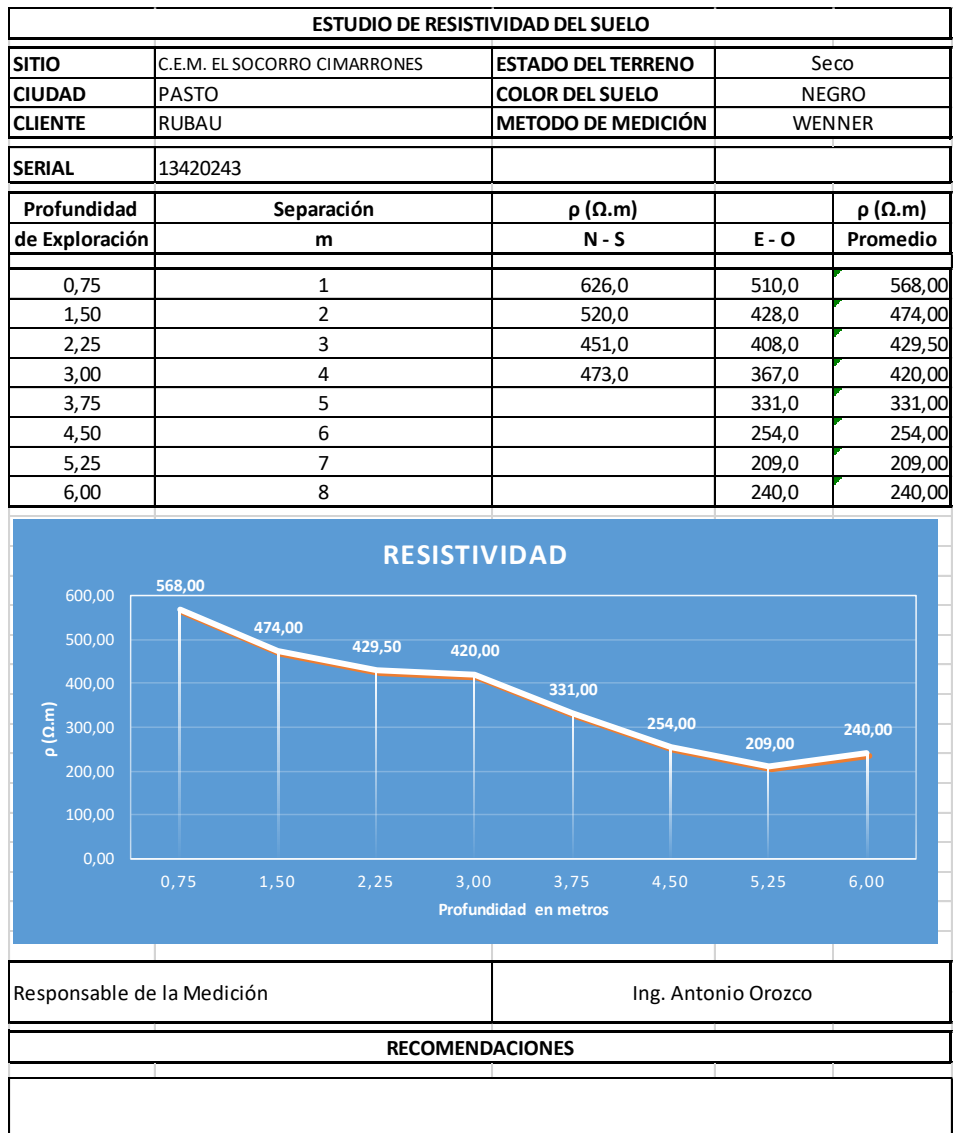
ESTUDIO DE RESISTIVIDAD DEL SUELO

| SITIO | C.E.M. EL SOCORRO CIMARRONES | ESTADO DEL TERRENO | Seco |
|---|---|---|---|
| CIUDAD | PASTO | COLOR DEL SUELO | NEGRO |
| CLIENTE | RUBAU | METODO DE MEDICIÓN | WENNER |

| SERIAL | 13420243 | | |
|---|---|---|---|

| Profundidad de Exploración | Separación m | ρ (Ω.m) N - S | E - O | ρ (Ω.m) Promedio |
|---|---|---|---|---|
| 0,75 | 1 | 626,0 | 510,0 | 568,00 |
| 1,50 | 2 | 520,0 | 428,0 | 474,00 |
| 2,25 | 3 | 451,0 | 408,0 | 429,50 |
| 3,00 | 4 | 473,0 | 367,0 | 420,00 |
| 3,75 | 5 | | 331,0 | 331,00 |
| 4,50 | 6 | | 254,0 | 254,00 |
| 5,25 | 7 | | 209,0 | 209,00 |
| 6,00 | 8 | | 240,0 | 240,00 |

RESISTIVIDAD

600,00
500,00
400,00
300,00
200,00
100,00
0,00

ρ (Ω.m)

568,00
474,00
429,50
420,00
331,00
254,00
209,00
240,00

0,75 1,50 2,25 3,00 3,75 4,50 5,25 6,00

Profundidad en metros

| Responsable de la Medición | Ing. Antonio Orozco |
|---|---|

RECOMENDACIONES